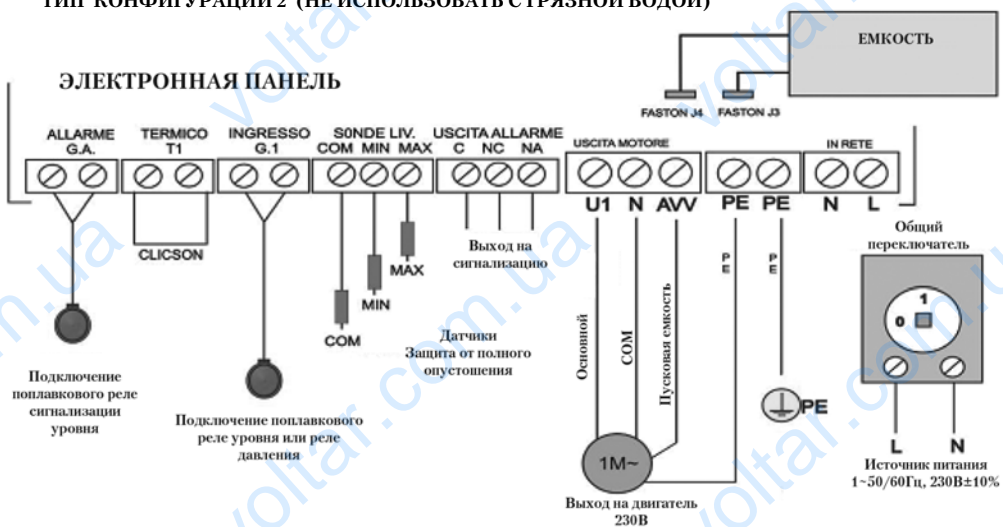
ТИП КОНФИГУРАЦИИ 2 (НЕ ИСПОЛЬЗОВАТЬ С ГРЯЗНОЙ ВОДОЙ)

ЕМКОСТЬ

ЭЛЕКТРОННАЯ ПАНЕЛЬ

FASTON J4 FASTON J3

ALLARME G.A.
TERMICO T1
INGRESSO G.1
S0NDE LIV. COM MIN MAX
USCITA ALLARME C NC NA
USCITA MOTORE
IN RETE

U1 N AVV PE PE N L

CLICSON

Выход на сигнализацию

MAX
MIN
COM

Датчики
Защита от полного опустошения

Основной
COM
Пусковая емкость

PE
PE

Общий переключатель

1
0

Подключение поплавкового реле сигнализации уровня

Подключение поплавкового реле уровня или реле давления

1M~

PE

L N

Источник питания 1~50/60Гц, 230В±10%

Выход на двигатель 230В

voltar.com.ua